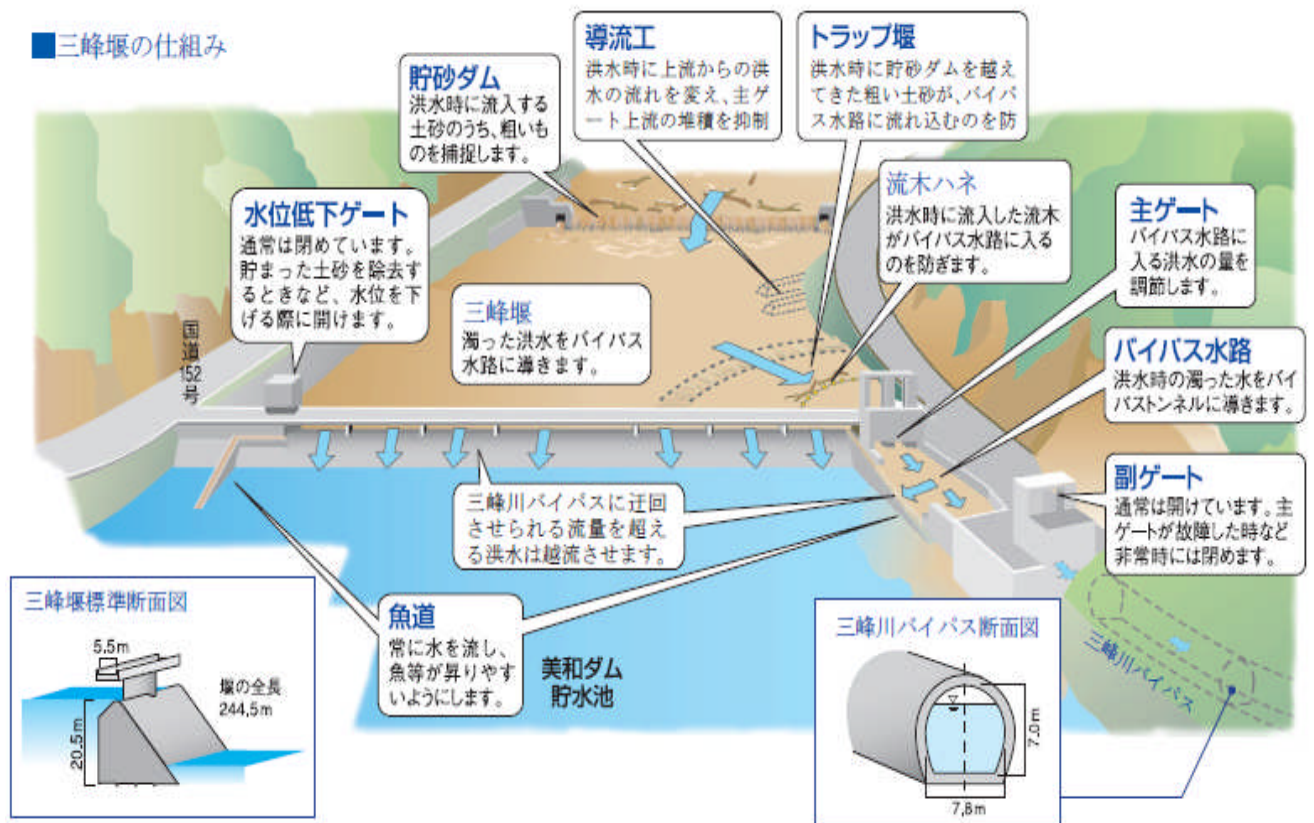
■三峰堰の仕組み

貯砂ダム
洪水時に流入する土砂のうち、粗いものを捕捉します。

導流工
洪水時に上流からの洪水の流れを変え、主ゲート上流の堆積を抑制

トラップ堰
洪水時に貯砂ダムを越えてきた粗い土砂が、バイパス水路に流れ込むのを防

流木ハネ
洪水時に流入した流木がバイパス水路に入るのを防ぎます。

主ゲート
バイパス水路に入る洪水の量を調節します。

水位低下ゲート
通常は閉めています。貯まった土砂を除去するときなど、水位を下げる際に開けます。

国道152号

三峰堰
濁った洪水をバイパス水路に導きます。

バイパス水路
洪水時の濁った水をバイパストンネルに導きます。

副ゲート
通常は開けています。主ゲートが故障した時など非常時には閉めます。

三峰川バイパスに迂回させられる流量を超える洪水は越流させます。

三峰堰標準断面図
5.5m
堰の全長
244.5m
20.5m

魚道
常に水を流し、魚等が昇りやすいようにします。

美和ダム
貯水池

三峰川バイパス断面図
7.0m
7.8m

三峰川バイパス